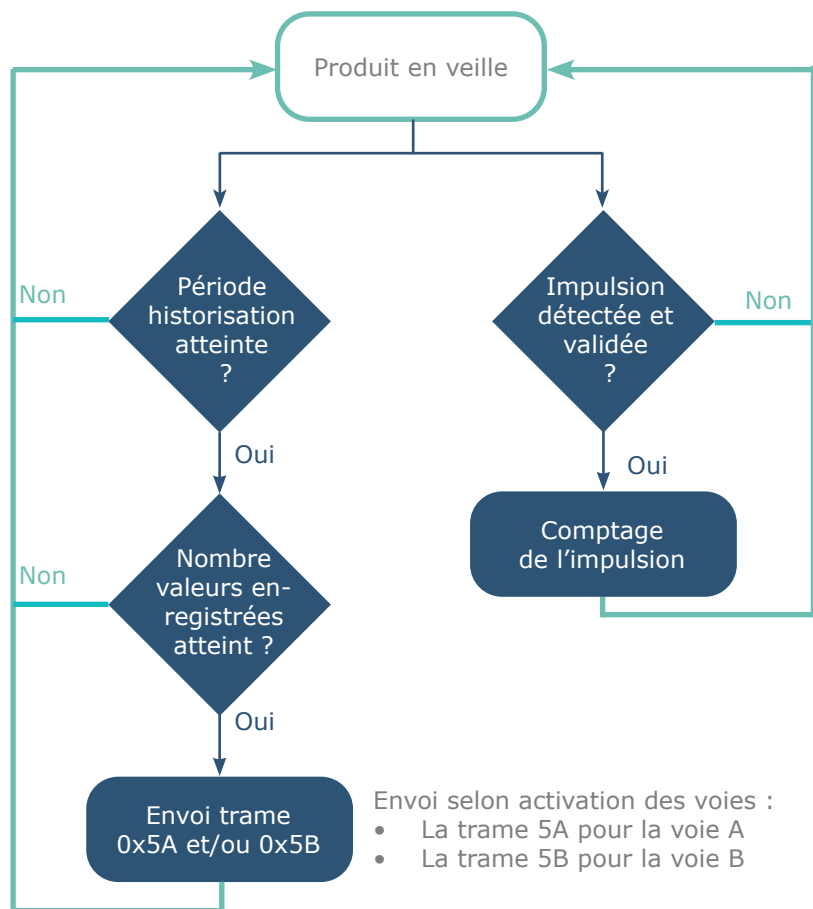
Produit en veille

Période historisation atteinte ?

Non

Oui

Nombre valeurs enregistrées atteint ?

Non

Oui

Envoi trame 0x5A et/ou 0x5B

Impulsion détectée et validée ?

Non

Oui

Comptage de l’impulsion

Envoi selon activation des voies :
• La trame 5A pour la voie A
• La trame 5B pour la voie B